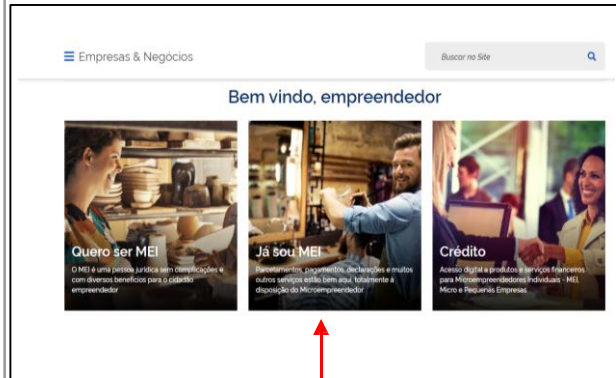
Empresas & Negócios

Buscar no Site

Bem vindo, empreendedor

Quero ser MEI

O MEI é uma pessoa jurídica sem complicações e com diversos benefícios para o cidadão empreendedor

Já sou MEI

Parcelamentos, pagamentos, declarações e muitos outros serviços estão bem aqui, totalmente à disposição do Microempreendedor

Crédito

Acesso digital a produtos e serviços financeiros para Microempreendedores Individuais - MEI, Micro e Pequenas Empresas